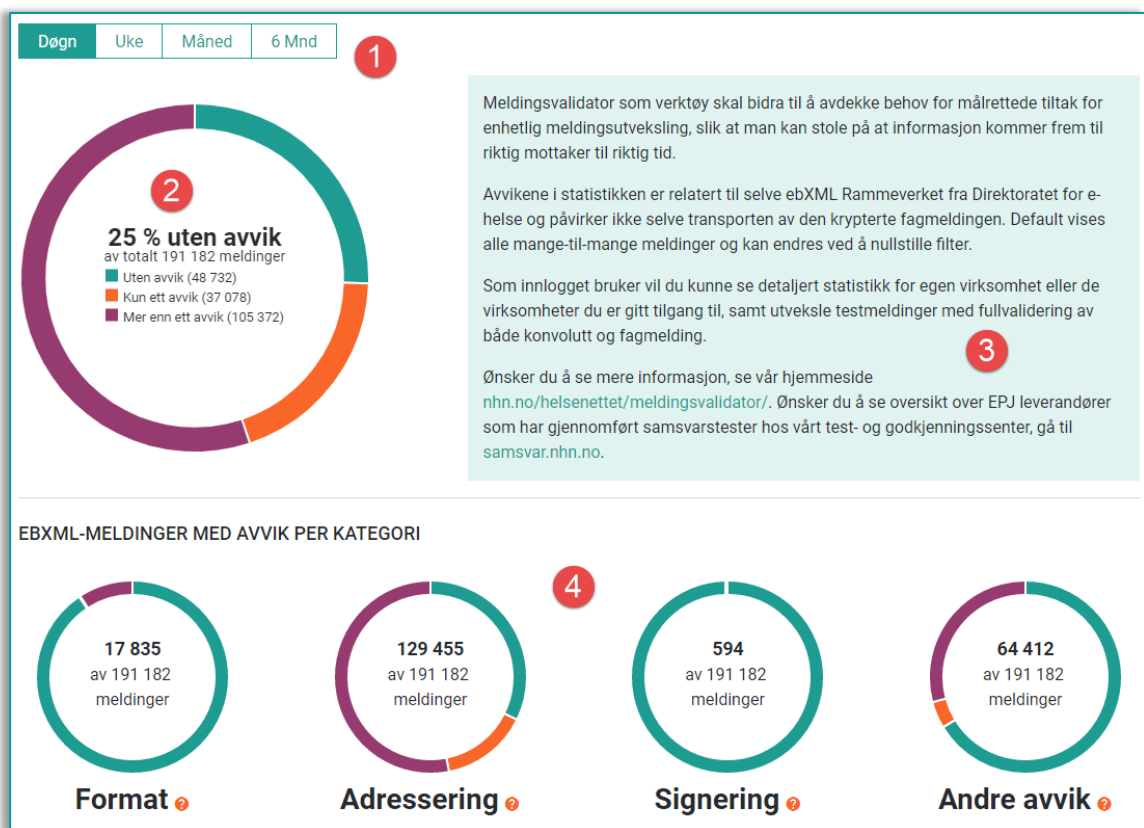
Døgn | Uke | Måned | 6 Mnd

1

2

25 % uten avvik
av totalt 191 182 meldinger
Uten avvik (48 732)
Kun ett avvik (37 078)
Mer enn ett avvik (105 372)

Meldingsvalidator som verktøy skal bidra til å avdekke behov for målrettede tiltak for enhetlig meldingsutveksling, slik at man kan stole på at informasjon kommer frem til riktig mottaker til riktig tid.

Avvikene i statistikken er relatert til selve ebXML Rammeverket fra Direktoratet for e-helse og påvirker ikke selve transporten av den krypterte fagmeldingen. Default vises alle mange-til-mange meldinger og kan endres ved å nullstille filter.

Som innlogget bruker vil du kunne se detaljert statistikk for egen virksomhet eller de virksomheter du er gitt tilgang til, samt utveksle testmeldinger med fullvalidering av både konvolutt og fagmelding.

3

Ønsker du å se mere informasjon, se vår hjemmeside nhn.no/helsenettet/meldingsvalidator/. Ønsker du å se oversikt over EPJ leverandører som har gjennomført samsvarstester hos vårt test- og godkjenningssenter, gå til samsvar.nhn.no.

EBXML-MELDINGER MED AVVIK PER KATEGORI

4

17 835
av 191 182
meldinger
Format

129 455
av 191 182
meldinger
Adressering

594
av 191 182
meldinger
Signering

64 412
av 191 182
meldinger
Andre avvik